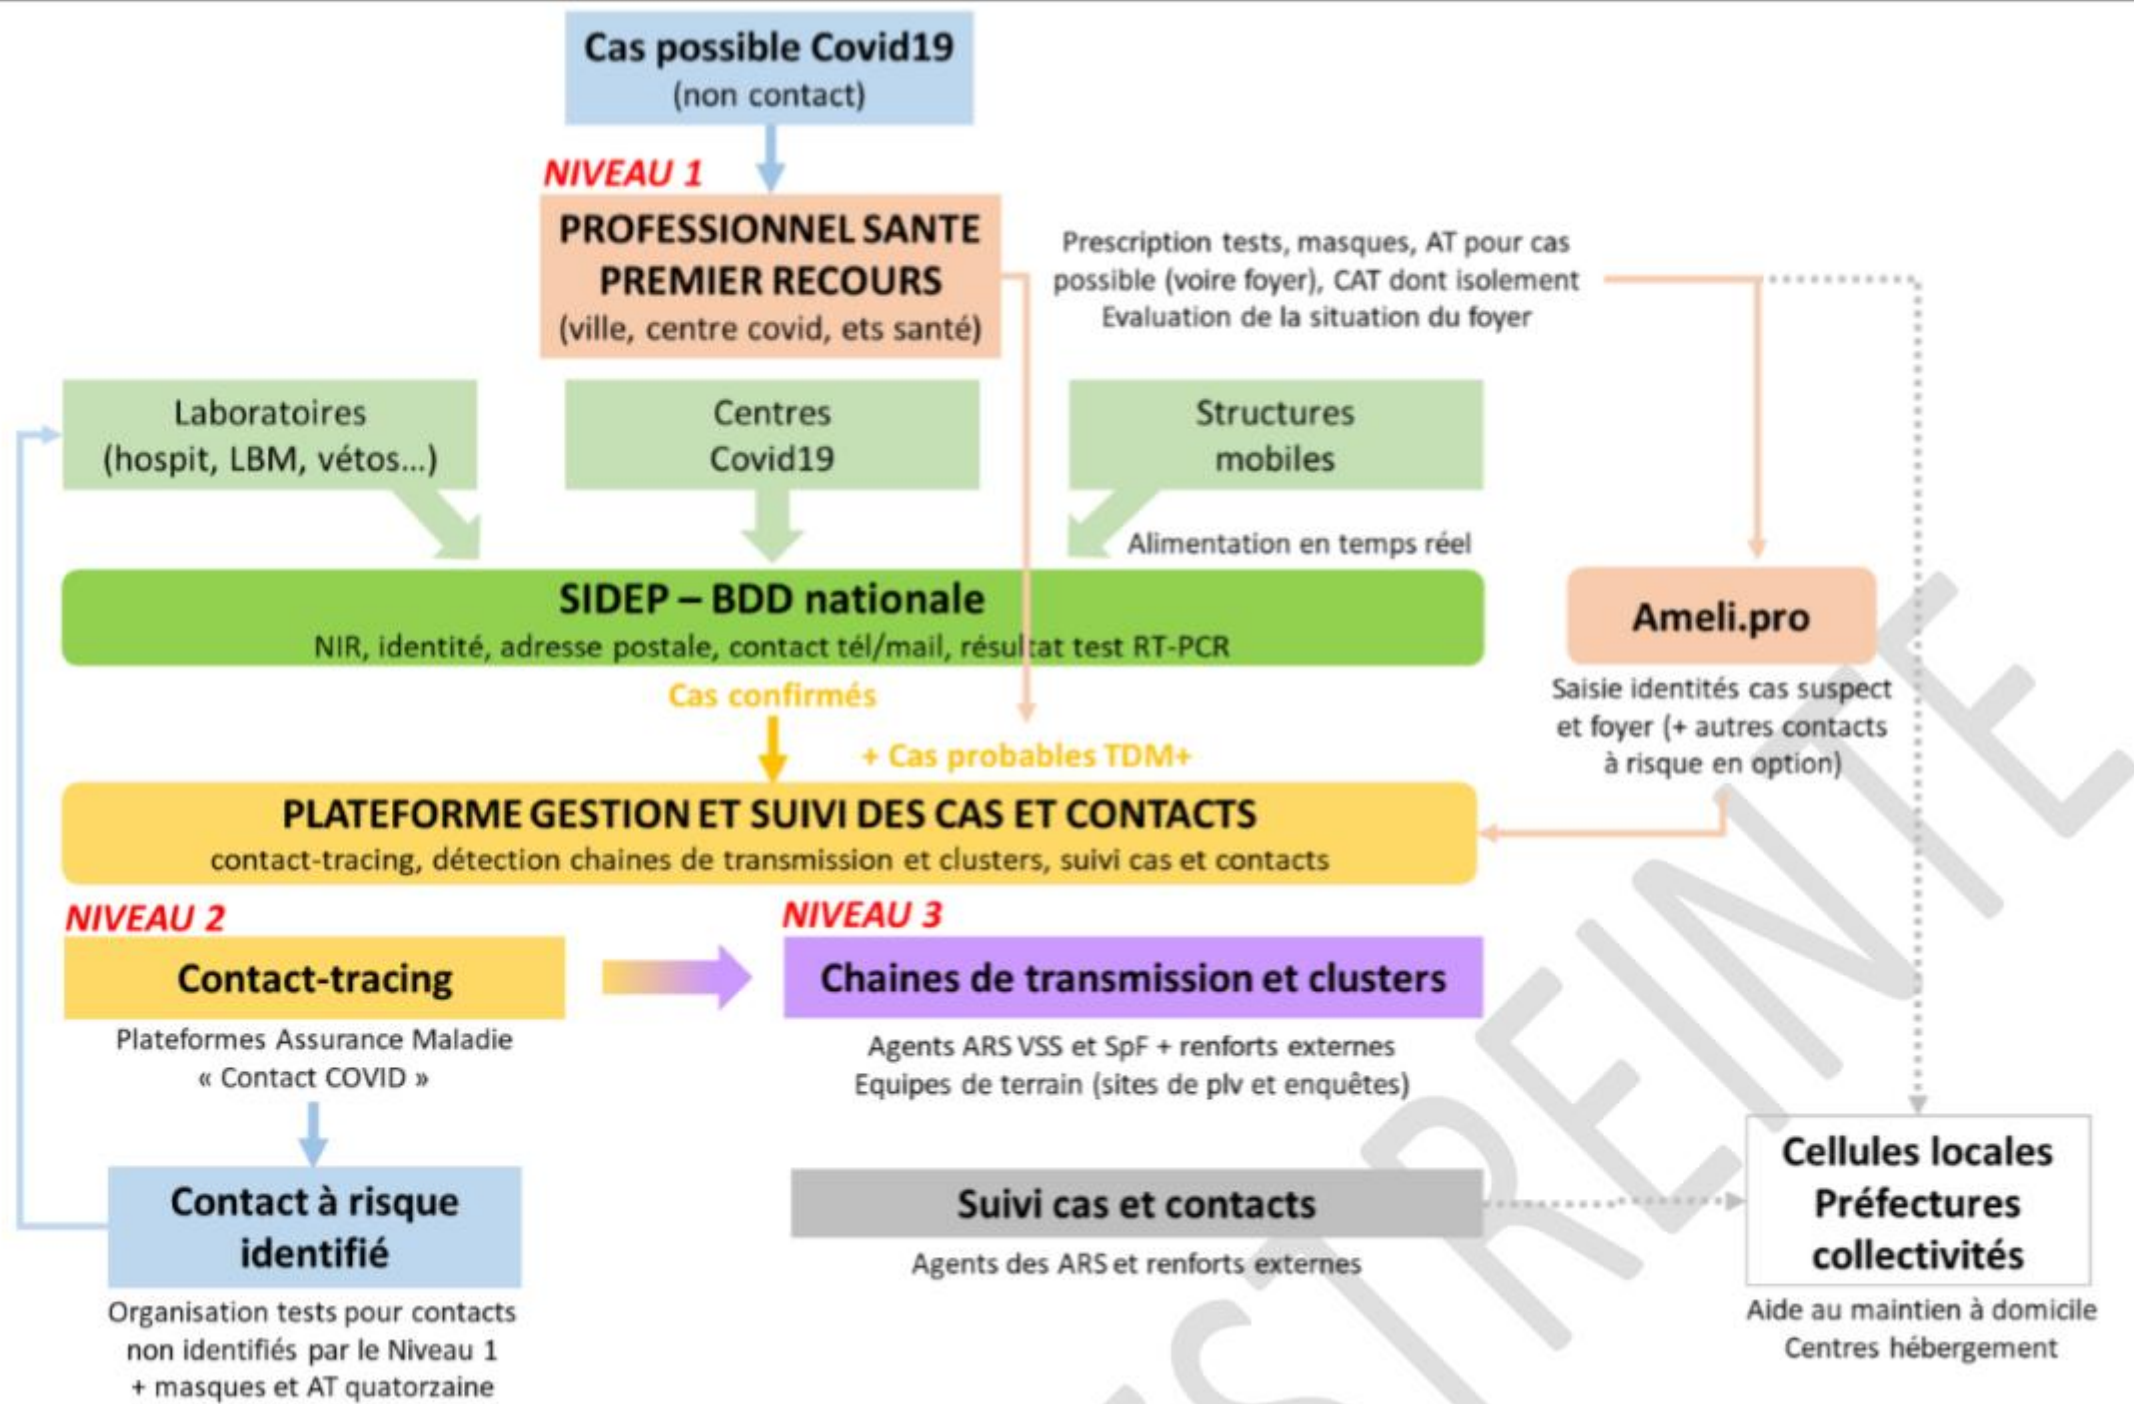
Cas possible Covid19
(non contact)

NIVEAU 1

PROFESSIONNEL SANTE PREMIER RECOURS
(ville, centre covid, ets santé)

Prescription tests, masques, AT pour cas possible (voire foyer), CAT dont isolement
Evaluation de la situation du foyer

Laboratoires
(hospit, LBM, vétos…)

Centres
Covid19

Structures
mobiles

Alimentation en temps réel

SIDEP – BDD nationale
NIR, identité, adresse postale, contact tél/mail, résultat test RT-PCR

Ameli.pro

Saisie identités cas suspect et foyer (+ autres contacts à risque en option)

Cas confirmés

+ Cas probables TDM+

PLATEFORME GESTION ET SUIVI DES CAS ET CONTACTS
contact-tracing, détection chaines de transmission et clusters, suivi cas et contacts

NIVEAU 2

Contact-tracing

Plateformes Assurance Maladie
« Contact COVID »

NIVEAU 3

Chaines de transmission et clusters

Agents ARS VSS et SpF + renforts externes
Equipes de terrain (sites de plv et enquêtes)

Contact à risque identifié

Organisation tests pour contacts non identifiés par le Niveau 1
+ masques et AT quatorzaine

Suivi cas et contacts

Agents des ARS et renforts externes

Cellules locales
Préfectures
collectivités

Aide au maintien à domicile
Centres hébergement

DIFFUSION RESTREINTE